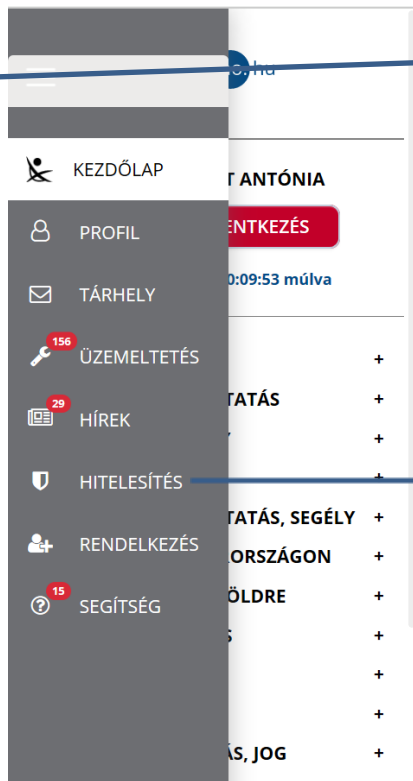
o.hu

KEZDŐLAP

PROFIL

TÁRHELY

156

ÜZEMELTETÉS

29

HÍREK

HITELESÍTÉS

RENDELKEZÉS

15

SEGÍTSÉG

T ANTÓNIA

ENTKEZÉS

0:09:53 múlva

+

TATÁS +

+

+

TATÁS, SEGÉLY +

ORSZÁGON +

ÖLDRE +

S +

+

+

ÁS, JOG +